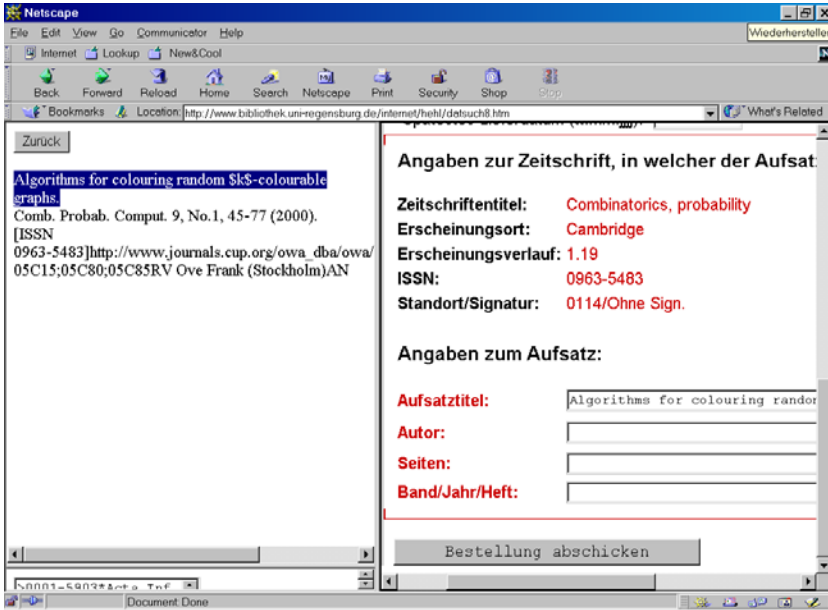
Netscape

File Edit View Go Communicator Help

Wiederherstellen

Internet Lookup New&Cool

Back Forward Reload Home Search Netscape Print Security Shop Stop

Bookmarks Location: http://www.bibliothek.uni-regensburg.de/internet/hehl/datsuch8.htm

What's Related

Zurück

Algorithms for colouring random $k$-colourable graphs.
Comb. Probab. Comput. 9, No.1, 45-77 (2000). [ISSN 0963-5483]http://www.journals.cup.org/owa_dba/owa/ 05C15;05C80;05C85RV Ove Frank (Stockholm)AN

>0001-5903*Acta Inf

Angaben zur Zeitschrift, in welcher der Aufsat

| | |
|---|---|
| Zeitschriftentitel: | Combinatorics, probability |
| Erscheinungsort: | Cambridge |
| Erscheinungsverlauf: | 1.19 |
| ISSN: | 0963-5483 |
| Standort/Signatur: | 0114/Ohne Sign. |

Angaben zum Aufsatz:

Aufsatztitel: Algorithms for colouring randor

Autor:

Seiten:

Band/Jahr/Heft:

Bestellung abschicken

Document: Done